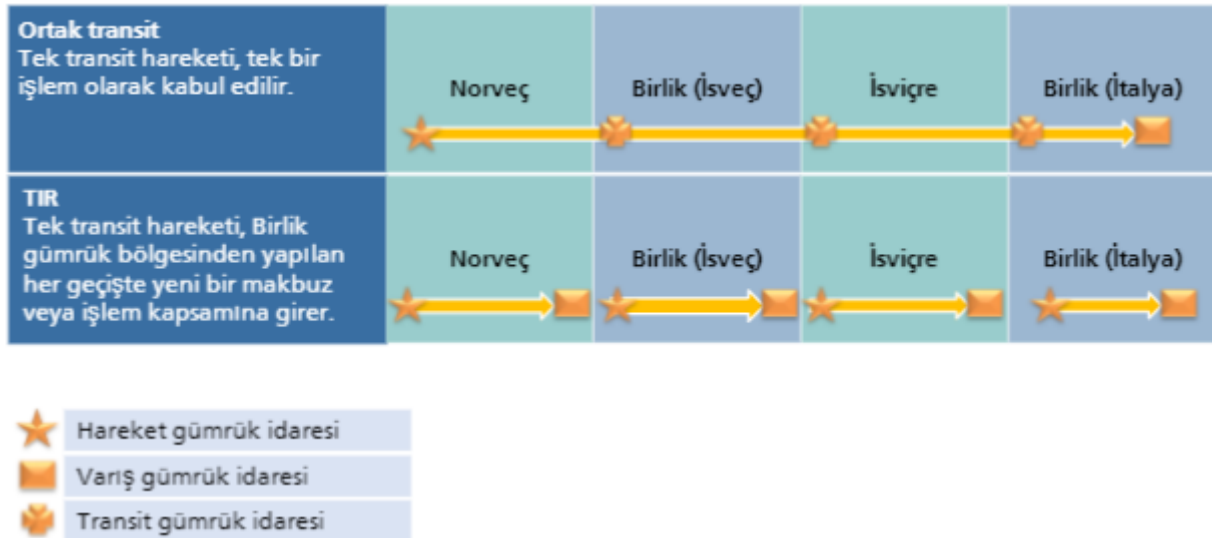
| Ortak transit Tek transit hareketi, tek bir işlem olarak kabul edilir. | Norveç | Birlik (İsveç) | İsviçre | Birlik (İtalya) |
|---|---|---|---|---|
| TIR Tek transit hareketi, Birlik gümrük bölgesinden yapılan her geçişte yeni bir makbuz veya işlem kapsamına girer. | Norveç | Birlik (İsveç) | İsviçre | Birlik (İtalya) |

Hareket gümrük idaresi
Varış gümrük idaresi
Transit gümrük idaresi